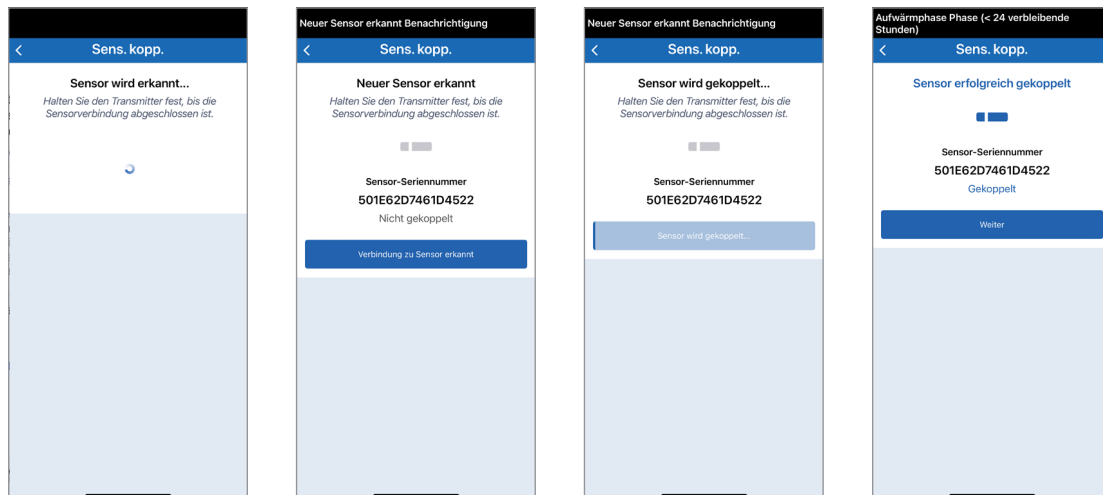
<
Sens. kopp.

Sensor wird erkannt...

Halten Sie den Transmitter fest, bis die Sensorverbindung abgeschlossen ist.

Neuer Sensor erkannt Benachrichtigung

<
Sens. kopp.

Neuer Sensor erkannt

Halten Sie den Transmitter fest, bis die Sensorverbindung abgeschlossen ist.

Sensor-Seriennummer

501E62D7461D4522

Nicht gekoppelt

Verbindung zu Sensor erkannt

Neuer Sensor erkannt Benachrichtigung

<
Sens. kopp.

Sensor wird gekoppelt...

Halten Sie den Transmitter fest, bis die Sensorverbindung abgeschlossen ist.

Sensor-Seriennummer

501E62D7461D4522

Sensor wird gekoppelt...

Aufwärmphase Phase (< 24 verbleibende Stunden)

<
Sens. kopp.

Sensor erfolgreich gekoppelt

Sensor-Seriennummer

501E62D7461D4522

Gekoppelt

Weiter